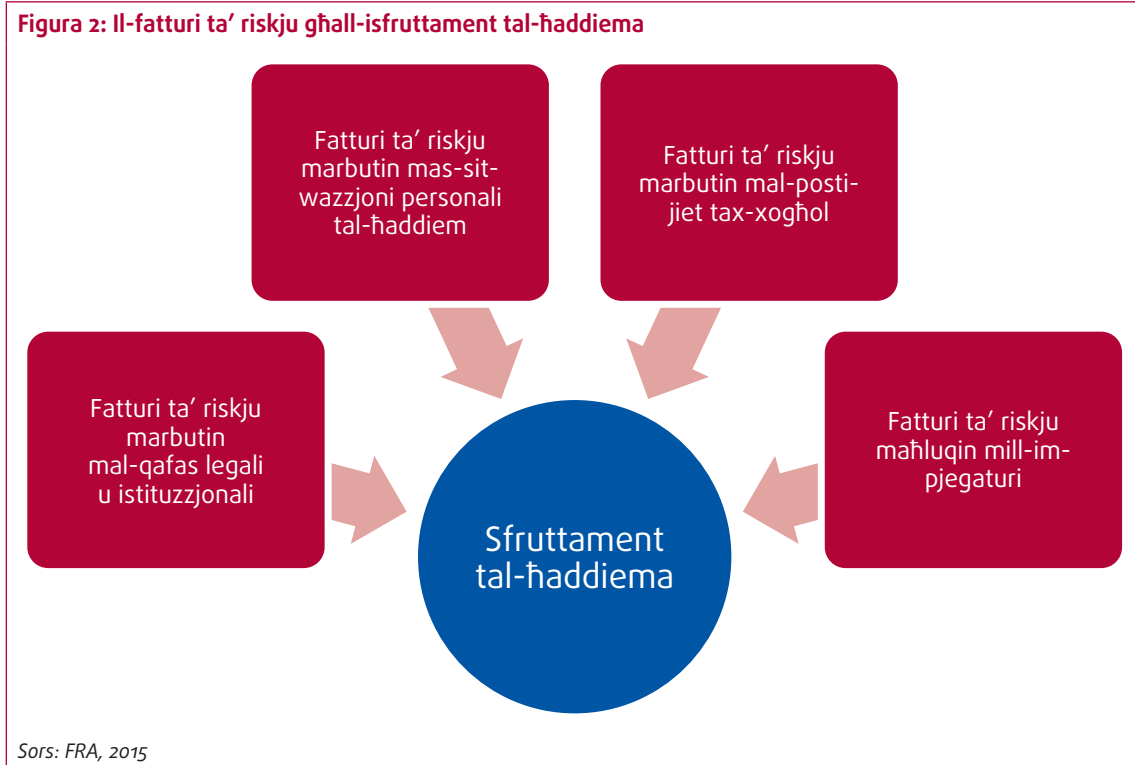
Figura 2: Il-fatturi ta' riskju għall-isfruttament tal-ħaddiema

Fatturi ta' riskju marbutin mas-sitwazzjoni personali tal-ħaddiem

Fatturi ta' riskju marbutin mal-postijiet tax-xogħol

Fatturi ta' riskju marbutin mal-qafas legali u istituzzjonali

Sfruttament tal-ħaddiema

Fatturi ta' riskju maħluqin mill-impjegaturi

Sors: FRA, 2015